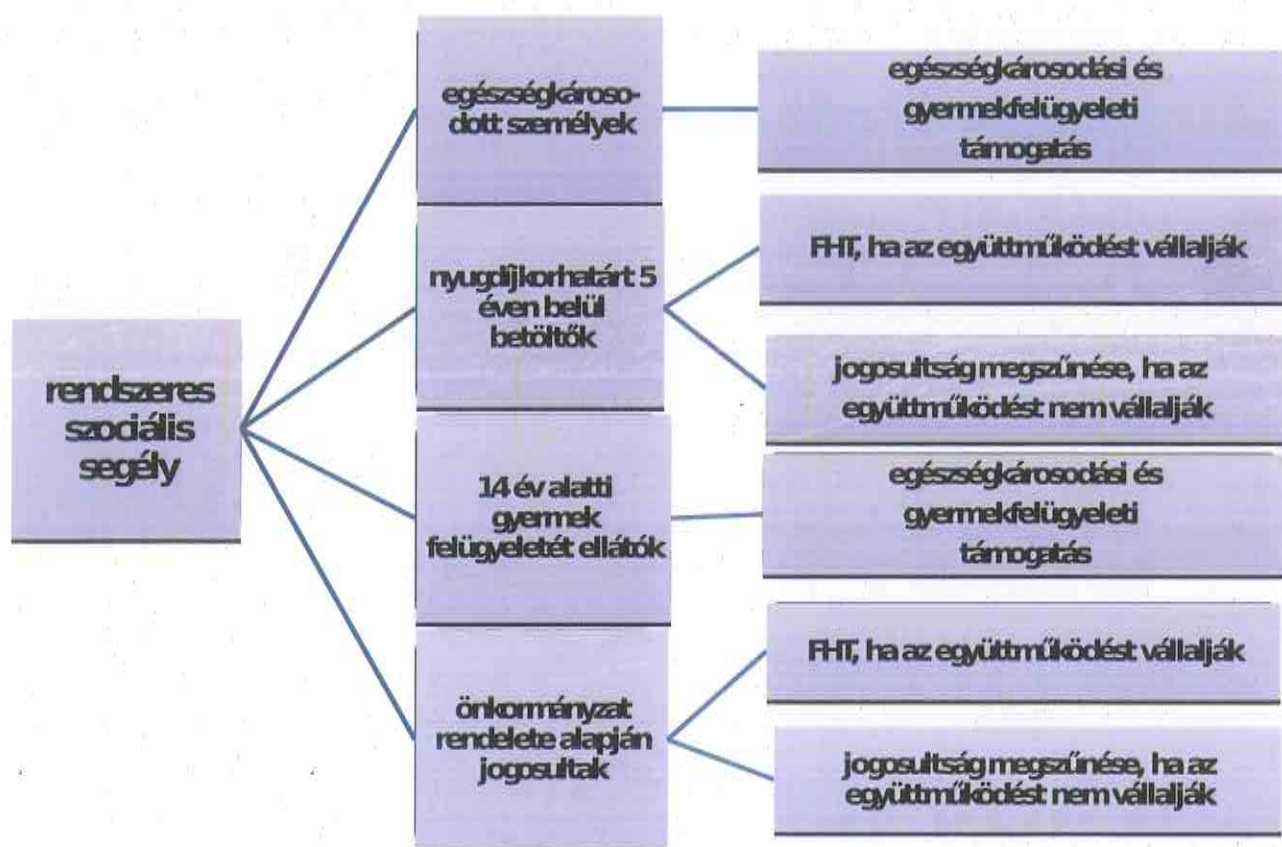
rendszeres szociális segély

egészségkárosodott személyek

egészségkárosodási és gyermekfelügyeleti támogatás

nyugdíjkorhatárt 5 éven belül betöltők

FHT, ha az együttműködést vállalják

jogosultság megszűnése, ha az együttműködést nem vállalják

14 év alatti gyermek felügyeletét ellátók

egészségkárosodási és gyermekfelügyeleti támogatás

önkormányzat rendelete alapján jogosultak

FHT, ha az együttműködést vállalják

jogosultság megszűnése, ha az együttműködést nem vállalják